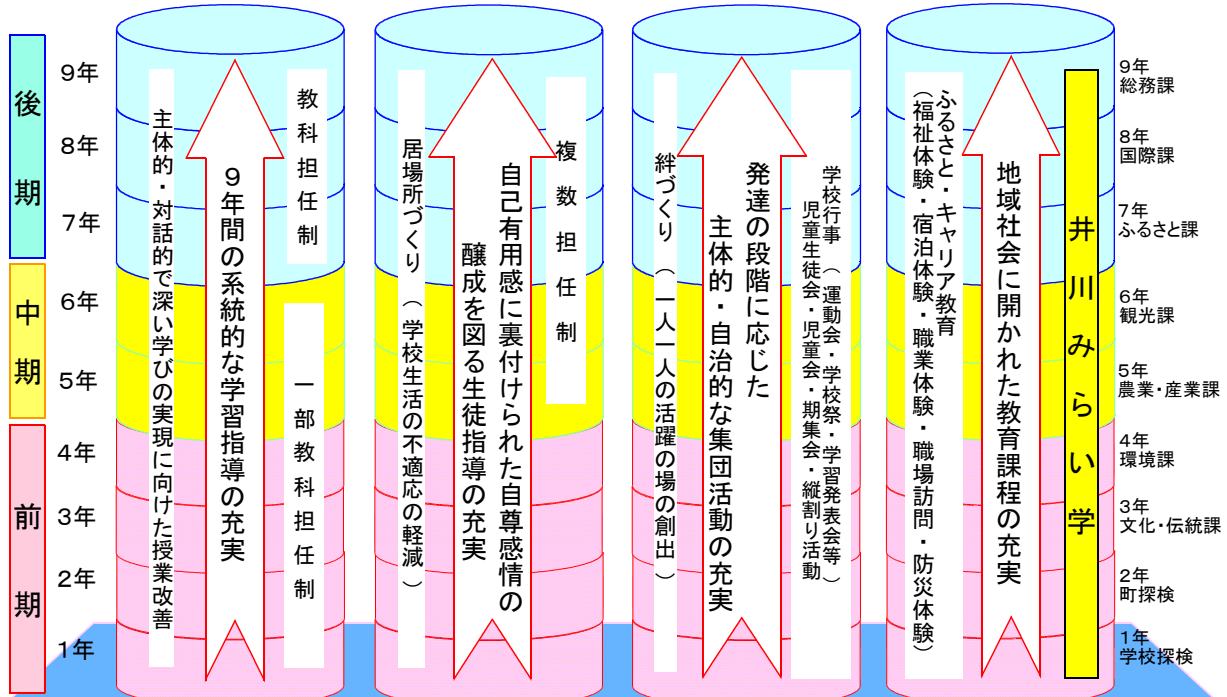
後期

中期

前期

9年
8年
7年
6年
5年
4年
3年
2年
1年

主体的・対話的で深い学びの実現に向けた授業改善

９年間の系統的な学習指導の充実

教科担任制

一部教科担任制

居場所づくり（学校生活の不適応の軽減）

自己有用感に裏付けられた自尊感情の醸成を図る生徒指導の充実

複数担任制

絆づくり（一人一人の活躍の場の創出）

発達の段階に応じた主体的・自治的な集団活動の充実

学校行事（運動会・学校祭・学習発表会等）児童生徒会・児童会・期集会・縦割り活動

ふるさと・キャリア教育（福祉体験・宿泊体験・職業体験・職場訪問・防災体験）

地域社会に開かれた教育課程の充実

井川みらい学

9年 総務課
8年 国際課
7年 ふるさと課
6年 観光課
5年 農業・産業課
4年 環境課
3年 文化・伝統課
2年 町探検
1年 学校探検